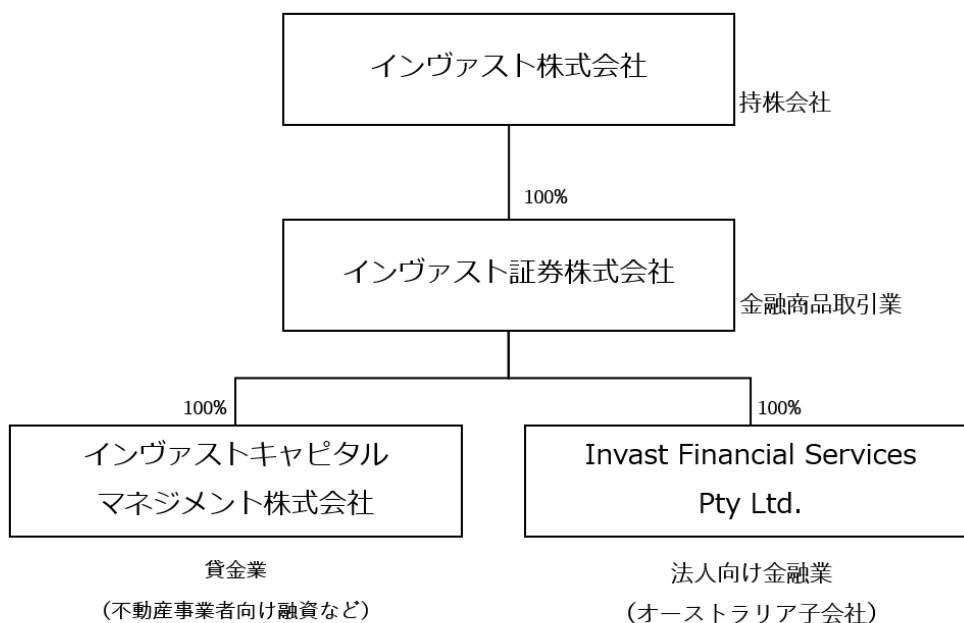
インヴァスト株式会社

持株会社

100%

インヴァスト証券株式会社

金融商品取引業

100%

100%

インヴァストキャピタル
マネジメント株式会社

貸金業
（不動産事業者向け融資など）

Invast Financial Services
Pty Ltd.

法人向け金融業
（オーストラリア子会社）